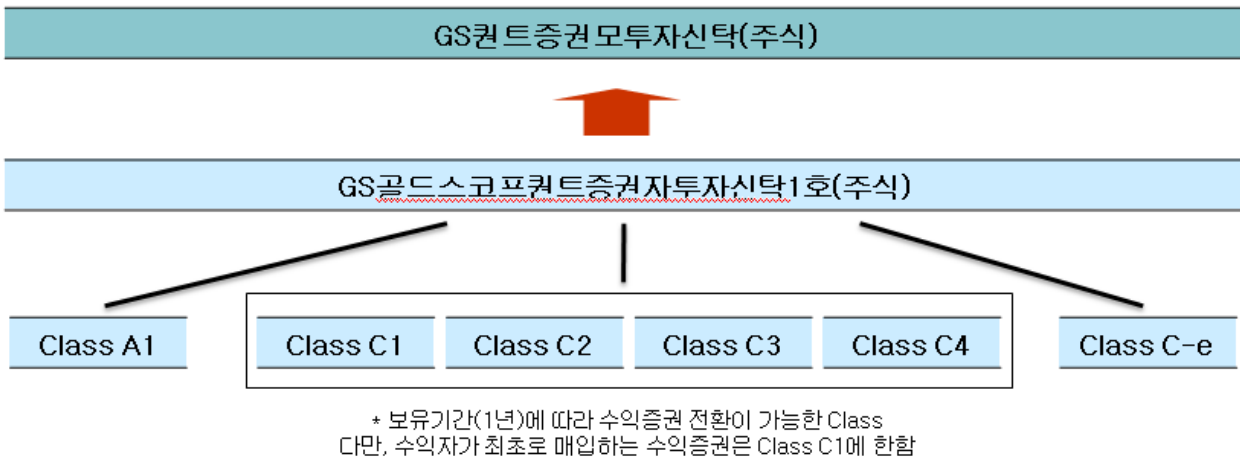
GS퀀트증권모투자신탁(주식)

GS골드스코프퀀트증권자투자신탁1호(주식)

Class A1

Class C1

Class C2

Class C3

Class C4

Class C-e

* 보유기간(1년)에 따라 수익증권 전환이 가능한 Class
다만, 수익자가 최초로 매입하는 수익증권은 Class C1에 한함